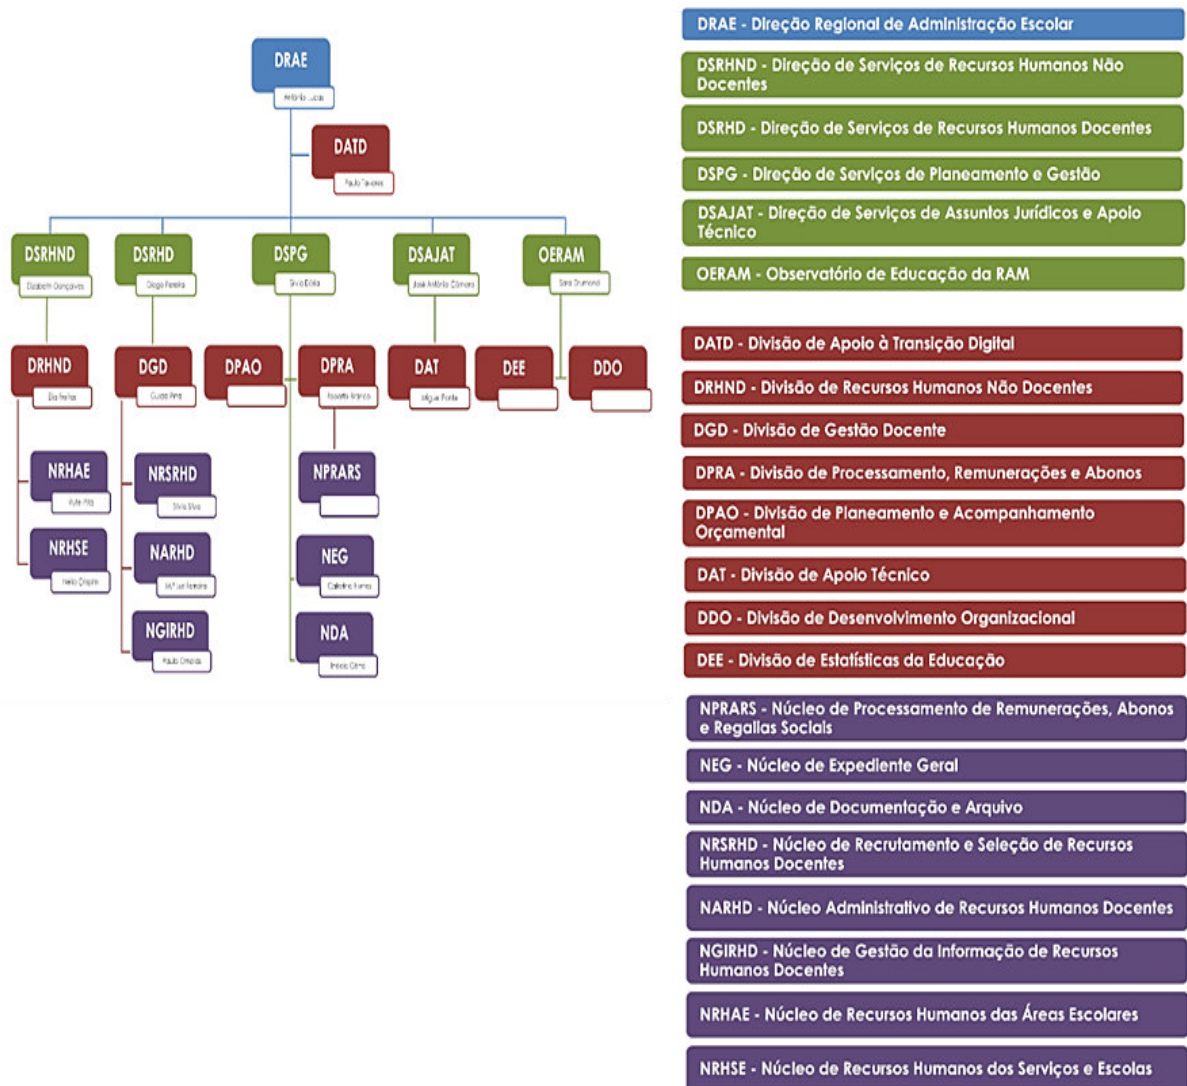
DRAE
António Lucas

DATD
Paulo Tavares

DSRHND
Elisabeth Gonçalves

DSRHD
Diogo Pereira

DSPG
Sílvia Ebita

DSAJAT
José António Câmara

OERAM
Sara Drumond

DRHND
Eliza Freitas

DGD
Guida Pires

DPAO

DPRA
Rosalia Branco

DAT
Miguel Porto

DEE

DDO

NRHAE
Rute Pita

NRSRHD
Sílvia Silva

NPRARS

NRHSE
Nélio Crispim

NARHD
M.ª da Ferreira

NEG
Catarina Ramos

NGIRHD
Paulo Ornelas

NDA
Inocêncio Ornelas

DRAE - Direção Regional de Administração Escolar

DSRHND - Direção de Serviços de Recursos Humanos Não Docentes

DSRHD - Direção de Serviços de Recursos Humanos Docentes

DSPG - Direção de Serviços de Planeamento e Gestão

DSAJAT - Direção de Serviços de Assuntos Jurídicos e Apoio Técnico

OERAM - Observatório de Educação da RAM

DATD - Divisão de Apoio à Transição Digital

DRHND - Divisão de Recursos Humanos Não Docentes

DGD - Divisão de Gestão Docente

DPRA - Divisão de Processamento, Remunerações e Abonos

DPAO - Divisão de Planeamento e Acompanhamento Orçamental

DAT - Divisão de Apoio Técnico

DDO - Divisão de Desenvolvimento Organizacional

DEE - Divisão de Estatísticas da Educação

NPRARS - Núcleo de Processamento de Remunerações, Abonos e Regalias Sociais

NEG - Núcleo de Expediente Geral

NDA - Núcleo de Documentação e Arquivo

NRSRHD - Núcleo de Recrutamento e Seleção de Recursos Humanos Docentes

NARHD - Núcleo Administrativo de Recursos Humanos Docentes

NGIRHD - Núcleo de Gestão da Informação de Recursos Humanos Docentes

NRHAE - Núcleo de Recursos Humanos das Áreas Escolares

NRHSE - Núcleo de Recursos Humanos dos Serviços e Escolas